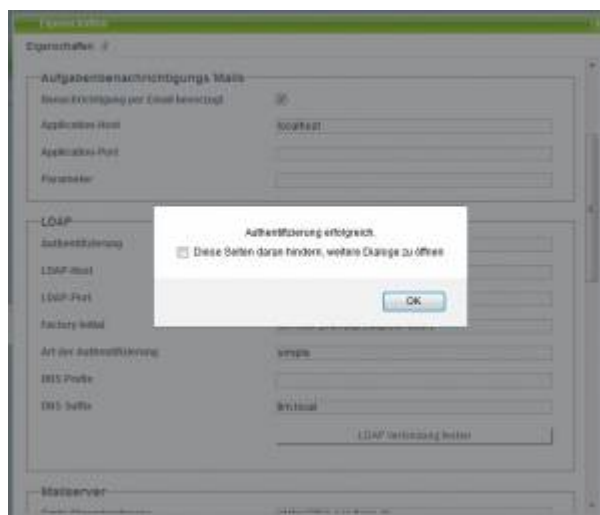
Eigenschaften

Eigenschaften

Aufgabenbenachrichtigungs Mails

Benachrichtigung per Email bevorzugt

Application-Host

localhost

Application-Port

Parameter

LDAP

Authentifizierung

LDAP-Host

LDAP-Port

Factory Initial

Art der Authentifizierung

simple

DNS Prefix

DNS Suffix

lim.local

LDAP Verbindung testen

Mailserver

Authentifizierung erfolgreich.

Diese Seiten daran hindern, weitere Dialoge zu öffnen

OK